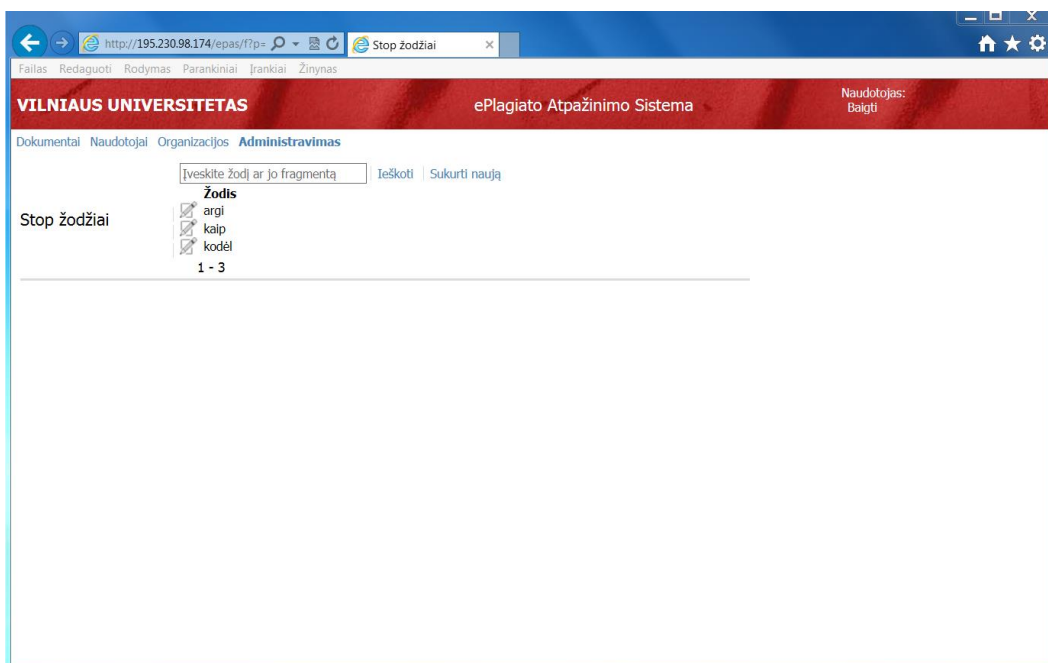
http://195.230.98.174/epas/f?p=
Stop žodžiai

Failas Redaguoti Rodymas Parankiniai Įrankiai Žinynas

VILNIAUS UNIVERSITETAS
ePlagiato Atpažinimo Sistema
Naudotojas:
Baigti

Dokumentai Naudotojai Organizacijos Administravimas

Įveskite žodį ar jo fragmentą
Ieškoti
Sukurti naują

Stop žodžiai

| Žodis |
|---|
| argi |
| kaip |
| kodėl |

1 - 3